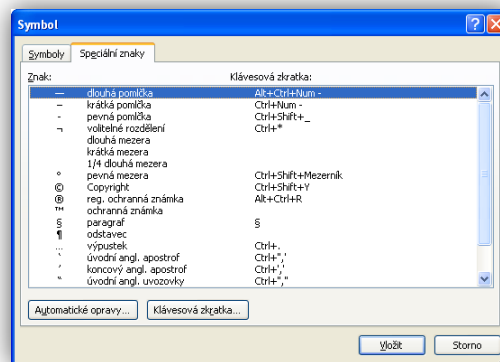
Symbol

Symboly | Speciální znaky

| Znak: | | Klávesová zkratka: |
|---|---|---|
| — | dlouhá pomlčka | Alt+Ctrl+Num - |
| – | krátká pomlčka | Ctrl+Num - |
| - | pevná pomlčka | Ctrl+Shift+_ |
| ¬ | volitelné rozdělení | Ctrl+* |
| | dlouhá mezera | |
| | krátká mezera | |
| | 1/4 dlouhá mezera | |
| ° | pevná mezera | Ctrl+Shift+Mezerník |
| © | Copyright | Ctrl+Shift+Y |
| ® | reg. ochranná známka | Alt+Ctrl+R |
| ™ | ochranná známka | |
| § | paragraf | § |
| ¶ | odstavec | |
| … | výpustek | Ctrl+. |
| ‘ | úvodní angl. apostrof | Ctrl+',' |
| ’ | koncový angl. apostrof | Ctrl+',' |
| “ | úvodní angl. uvozovky | Ctrl+"," |

Automatické opravy... | Klávesová zkratka...

Vložit | Storno